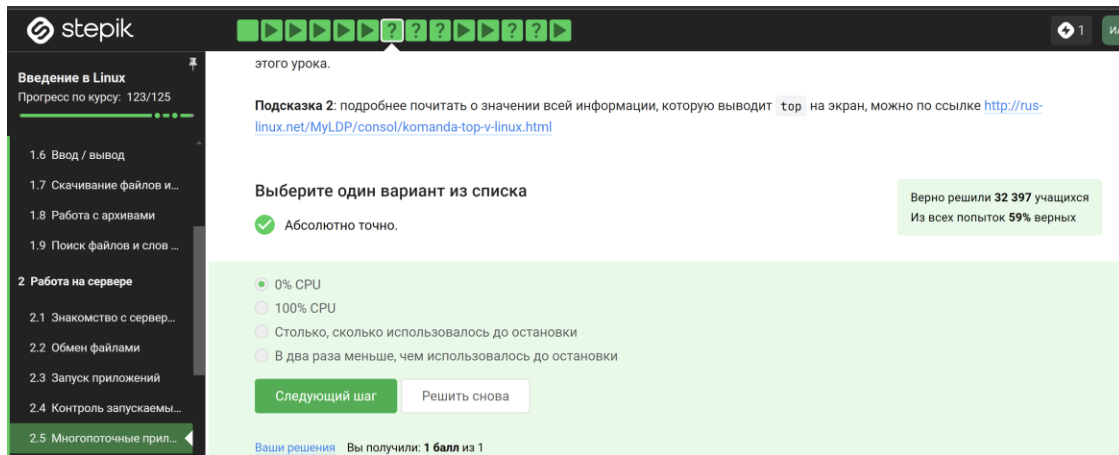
stepik

? ? ? ? ? ?

1

Введение в Linux
Прогресс по курсу: 123/125

1.6 Ввод / вывод
1.7 Скачивание файлов и...
1.8 Работа с архивами
1.9 Поиск файлов и слов ...
2 Работа на сервере
2.1 Знакомство с сервер...
2.2 Обмен файлами
2.3 Запуск приложений
2.4 Контроль запускаемы...
2.5 Многопоточные прил...

этого урока.

**Подсказка 2**: подробнее почитать о значении всей информации, которую выводит `top` на экран, можно по ссылке http://rus-linux.net/MyLDP/consol/komanda-top-v-linux.html

Выберите один вариант из списка

Абсолютно точно.

Верно решили 32 397 учащихся
Из всех попыток 59% верных

0% CPU
100% CPU
Столько, сколько использовалось до остановки
В два раза меньше, чем использовалось до остановки

Следующий шаг
Решить снова

Ваши решения Вы получили: 1 балл из 1